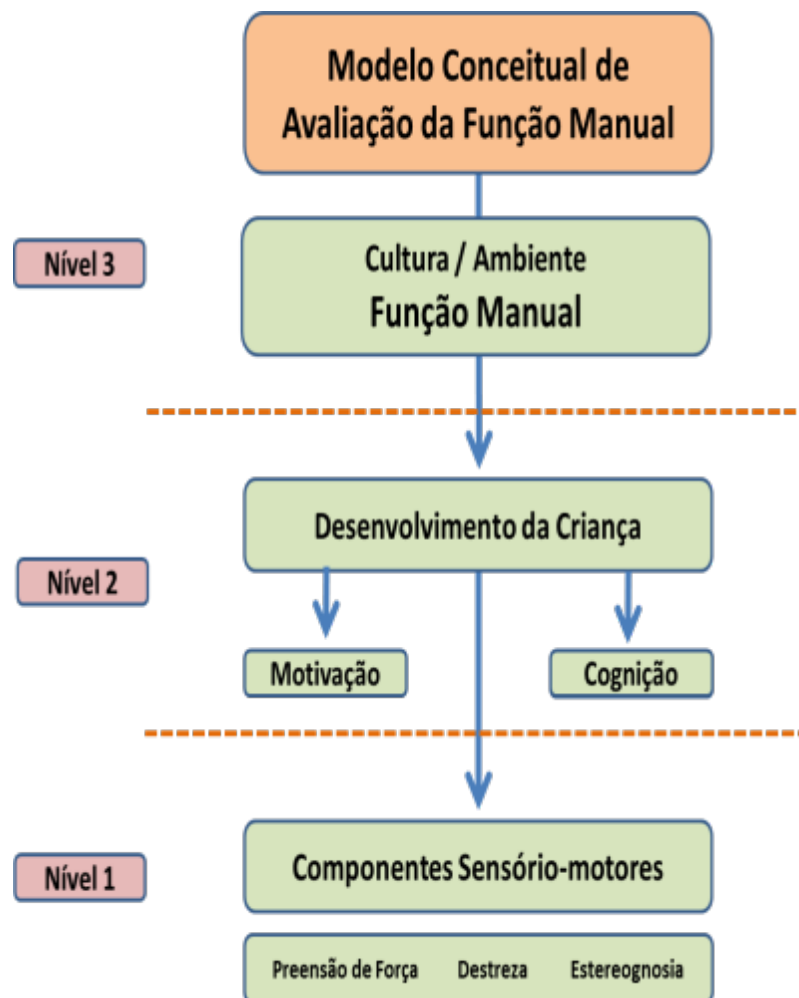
Modelo Conceitual de Avaliação da Função Manual

Nível 3

Cultura / Ambiente
Função Manual

Nível 2

Desenvolvimento da Criança

Motivação

Cognição

Nível 1

Componentes Sensório-motores

Preensão de Força

Destreza

Estereognosia